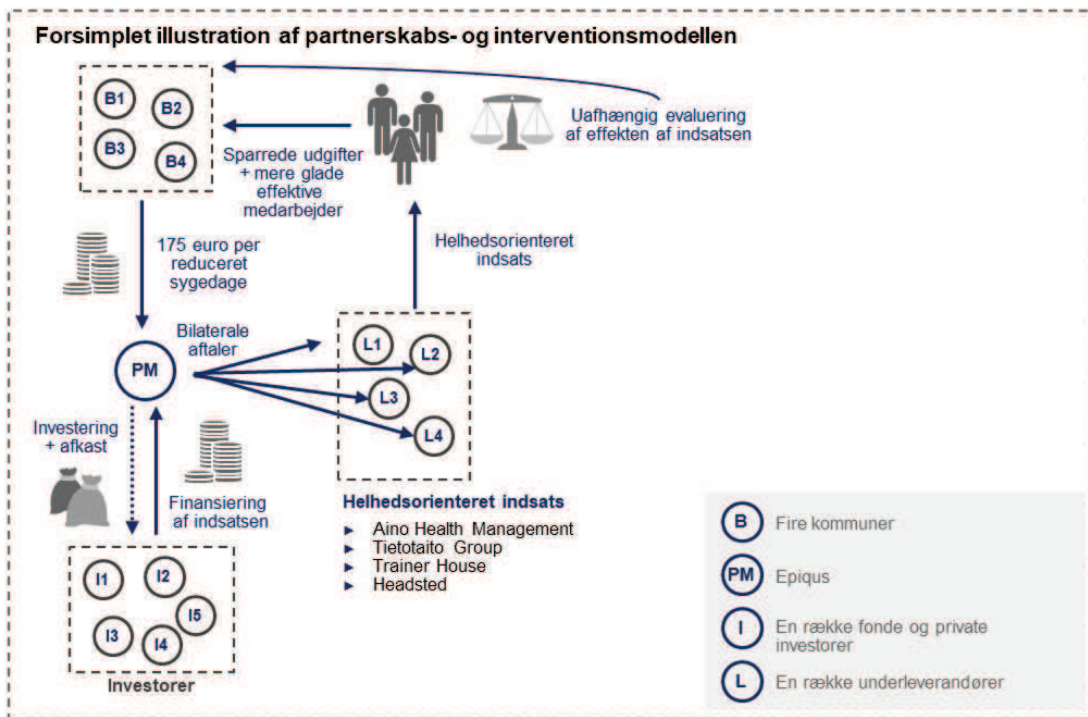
Forsimplet illustration af partnerskabs- og interventionsmodellen

B1
B2
B3
B4

Sparrede udgifter + mere glade effektive medarbejder

Uafhængig evaluering af effekten af indsatsen

175 euro per reduceret sygedage

Helhedsorienteret indsats

PM

Bilaterale aftaler

L1
L2
L3
L4

Investering + afkast

Finansiering af indsatsen

Helhedsorienteret indsats
► Aino Health Management
► Tietotaito Group
► Trainer House
► Headsted

I1
I2
I3
I4
I5

Investorer

B Fire kommuner
PM Epiqus
I En række fonde og private investorer
L En række underleverandører